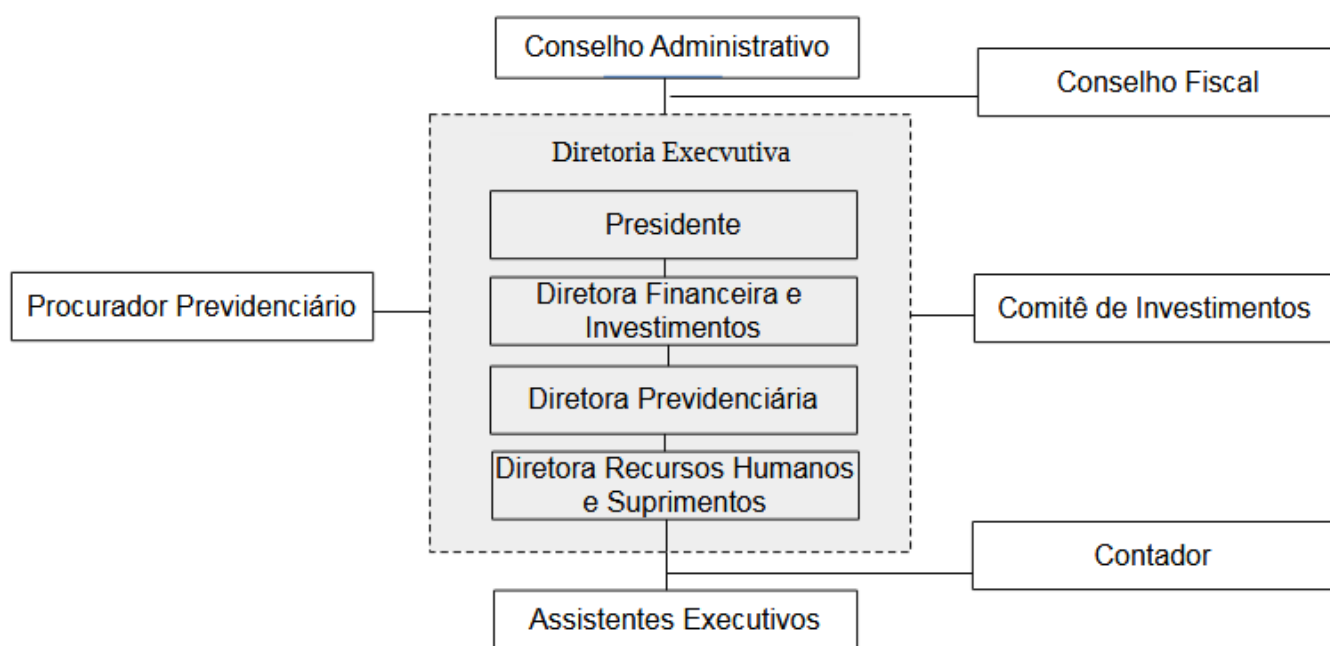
Conselho Administrativo

Conselho Fiscal

Diretoria Execvutiva

Presidente

Procurador Previdenciário

Diretora Financeira e Investimentos

Comitê de Investimentos

Diretora Previdenciária

Diretora Recursos Humanos e Suprimentos

Contador

Assistentes Executivos